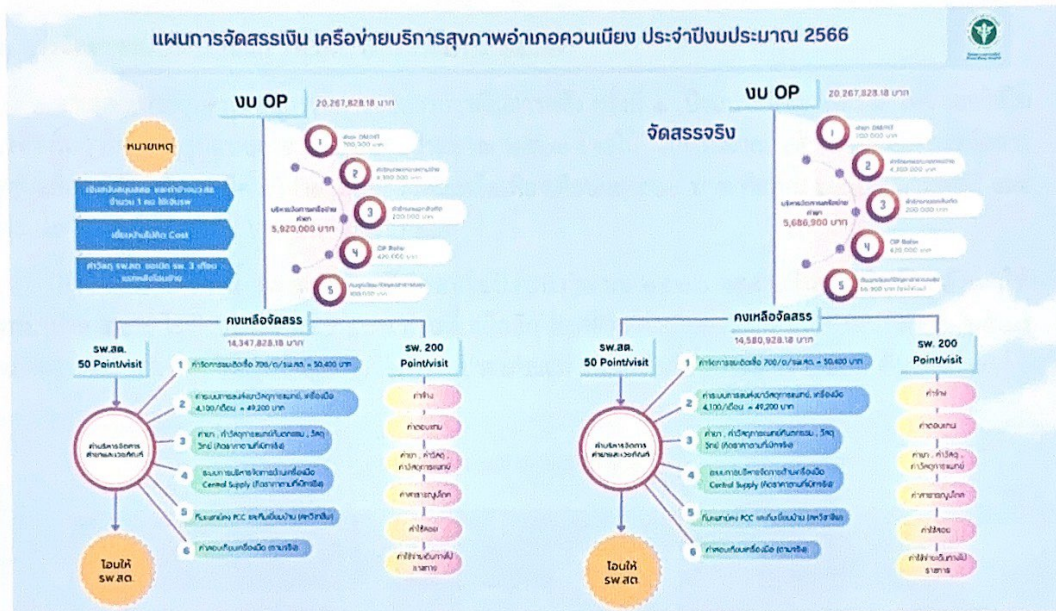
แผนการจัดสรรเงิน เครือข่ายบริการสุขภาพอำเภอควนเนียง ประจำปีงบประมาณ 2566

งบ OP 20,267,828.18 บาท

หมายเหตุ

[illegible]

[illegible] Cost

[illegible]

1 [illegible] 700,000 บาท
2 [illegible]
3 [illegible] 200,000 บาท
4 OP Refer 420,000 บาท
5 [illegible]

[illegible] 5,920,000 บาท

คงเหลือจัดสรร 14,347,828.18 บาท

รพ.สต. 50 Point/visit

รพ. 200 Point/visit

ค่าบริหารจัดการ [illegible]

1 ค่าจัดการระบบติดสื่อ 700/ด/รพ.สต. = 50,400 บาท
2 ค่าระบบการสนับสนุนยาเวชภัณฑ์ เครื่องมือ 4,100/เดือน = 49,200 บาท
3 ค่ายา ค่าวัสดุการแพทย์ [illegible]
4 ระบบการบริหารจัดการด้านเครื่องมือ Central Supply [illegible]
5 ที่ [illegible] PCC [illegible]
6 ค่าซ่อมเครื่องมือ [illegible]

ค่าจ้าง
ค่าตอบแทน
ค่ายา ค่าวัสดุ ค่าวัสดุการแพทย์
ค่าสาธารณูปโภค
ค่าใช้สอย
ค่าใช้จ่าย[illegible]

โอนให้ รพ.สต.

งบ OP 20,267,828.18 บาท

จัดสรรจริง

1 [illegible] 700,000 บาท
2 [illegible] 4,300,000 บาท
3 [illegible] 200,000 บาท
4 OP Refer 420,000 บาท
5 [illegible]

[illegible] 5,686,900 บาท

คงเหลือจัดสรร 14,580,928.18 บาท

รพ.สต. 50 Point/visit

รพ. 200 Point/visit

ค่าบริหารจัดการ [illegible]

1 ค่าจัดการระบบติดสื่อ 700/ด/รพ.สต. = 50,400 บาท
2 ค่าระบบการสนับสนุนยาเวชภัณฑ์ เครื่องมือ 4,100/เดือน = 49,200 บาท
3 ค่ายา ค่าวัสดุการแพทย์ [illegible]
4 ระบบการบริหารจัดการด้านเครื่องมือ Central Supply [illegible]
5 ที่ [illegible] PCC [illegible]
6 ค่าซ่อมเครื่องมือ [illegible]

ค่าจ้าง
ค่าตอบแทน
ค่ายา ค่าวัสดุ ค่าวัสดุการแพทย์
ค่าสาธารณูปโภค
ค่าใช้สอย
ค่าใช้จ่าย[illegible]

โอนให้ รพ.สต.